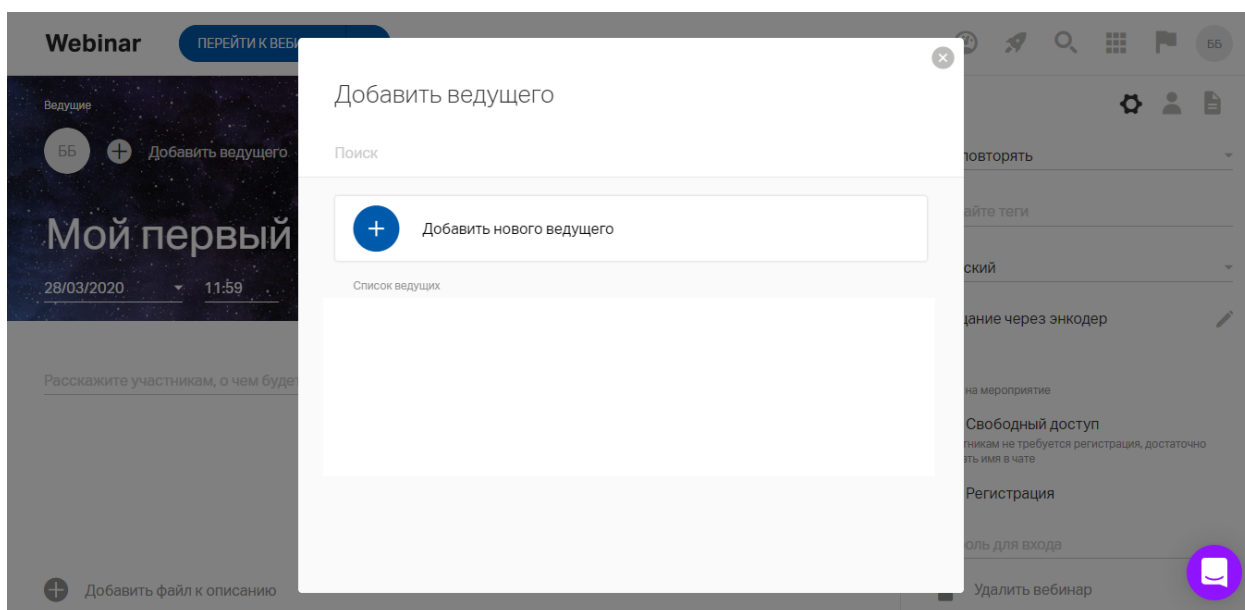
Webinar

ПЕРЕЙТИ К ВЕБ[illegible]

ББ

Ведущие

ББ

Добавить ведущего

Мой первый

28/03/2020

11:59

Расскажите участникам, о чем будет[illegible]

Добавить файл к описанию

Добавить ведущего

Поиск

Добавить нового ведущего

Список ведущих

повторять

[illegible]айте теги

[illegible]ский

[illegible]дание через энкодер

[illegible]на мероприятие

Свободный доступ

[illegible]тникам не требуется регистрация, достаточно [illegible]ть имя в чате

Регистрация

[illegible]оль для входа

Удалить вебинар